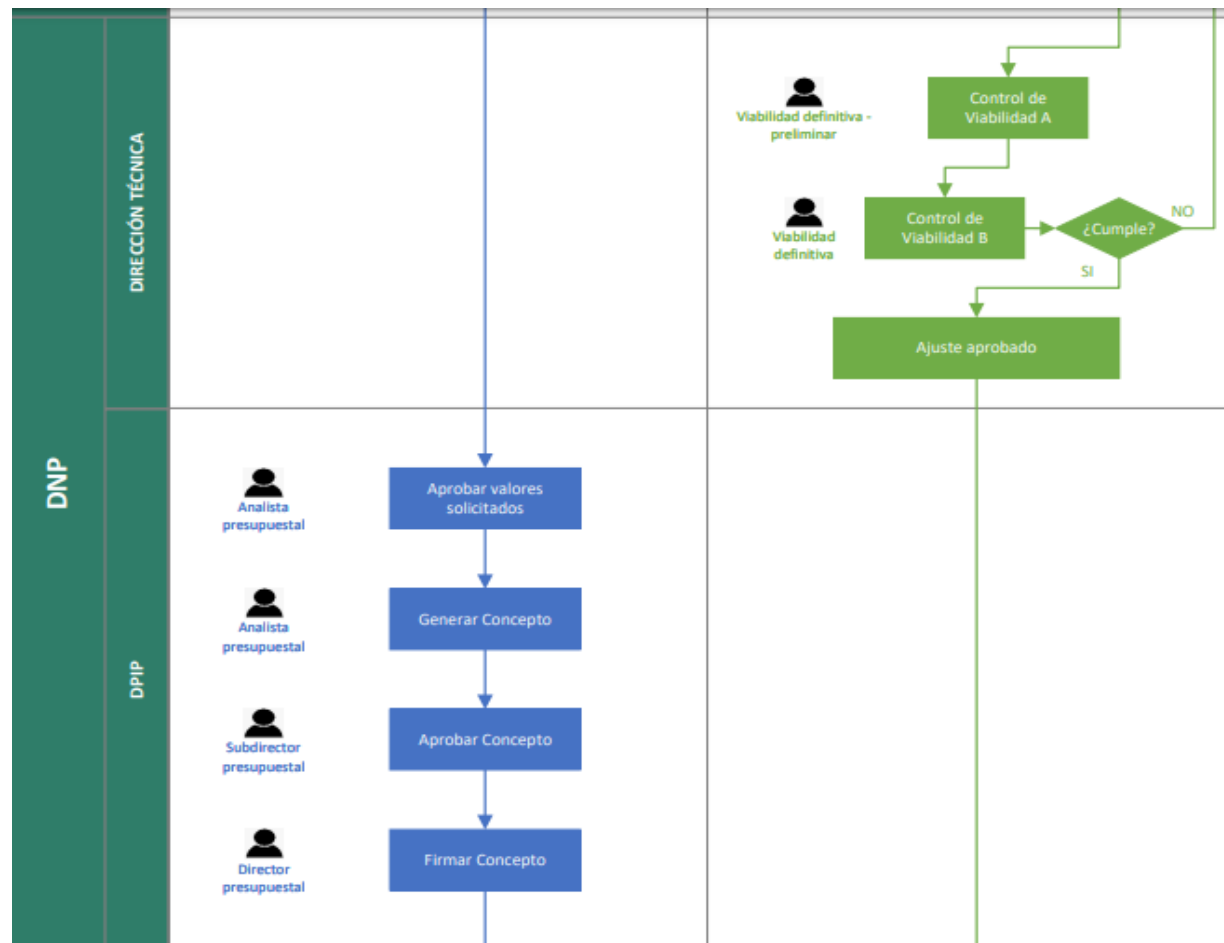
DNP

DIRECCIÓN TÉCNICA

Viabilidad definitiva - preliminar

Control de Viabilidad A

Viabilidad definitiva

Control de Viabilidad B

¿Cumple?

NO

SI

Ajuste aprobado

DPIP

Analista presupuestal

Aprobar valores solicitados

Analista presupuestal

Generar Concepto

Subdirector presupuestal

Aprobar Concepto

Director presupuestal

Firmar Concepto